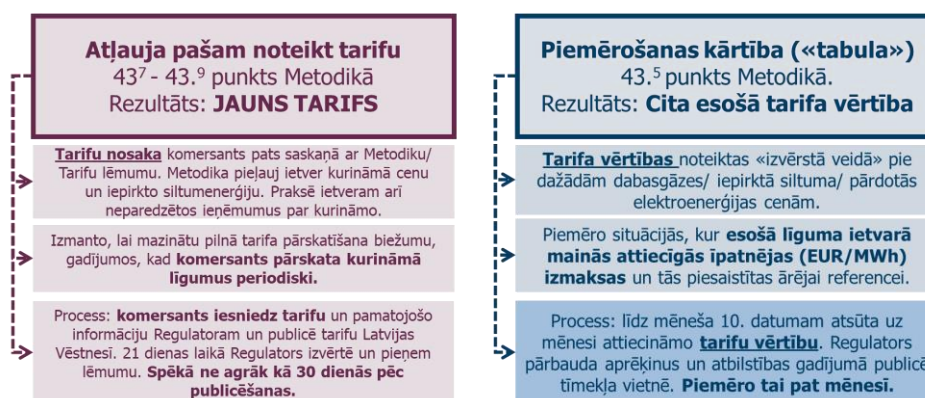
**Atļauja pašam noteikt tarifu**
$43^7$ - 43.$^9$ punkts Metodikā
Rezultāts: **JAUNS TARIFS**

**Tarifu nosaka** komersants pats saskaņā ar Metodiku/ Tarifu lēmumu. Metodika pieļauj ietver kurināmā cenu un iepirkto siltumenerģiju. Praksē ietveram arī neparedzētos ieņēmumus par kurināmo.

Izmanto, lai mazinātu pilnā tarifa pārskatīšana biežumu, gadījumos, kad **komersants pārskata kurināmā līgumus periodiski.**

Process: **komersants iesniedz tarifu** un pamatojošo informāciju Regulatoram un publicē tarifu Latvijas Vēstnesī. 21 dienas laikā Regulators izvērtē un pieņem lēmumu. **Spēkā ne agrāk kā 30 dienās pēc publicēšanas.**

**Piemērošanas kārtība («tabula»)**
43.$^5$ punkts Metodikā.
Rezultāts: **Cita esošā tarifa vērtība**

**Tarifa vērtības** noteiktas «izvērstā veidā» pie dažādām dabasgāzes/ iepirktā siltuma/ pārdotās elektroenerģijas cenām.

Piemēro situācijās, kur **esošā līguma ietvarā mainās attiecīgās īpatnējās (EUR/MWh) izmaksas** un tās piesaistītas ārējai referencei.

Process: līdz mēneša 10. datumam atsūta uz mēnesi attiecināmo **tarifu vērtību**. Regulators pārbauda aprēķinus un atbilstības gadījumā publicē tīmekļa vietnē. **Piemēro tai pat mēnesī.**